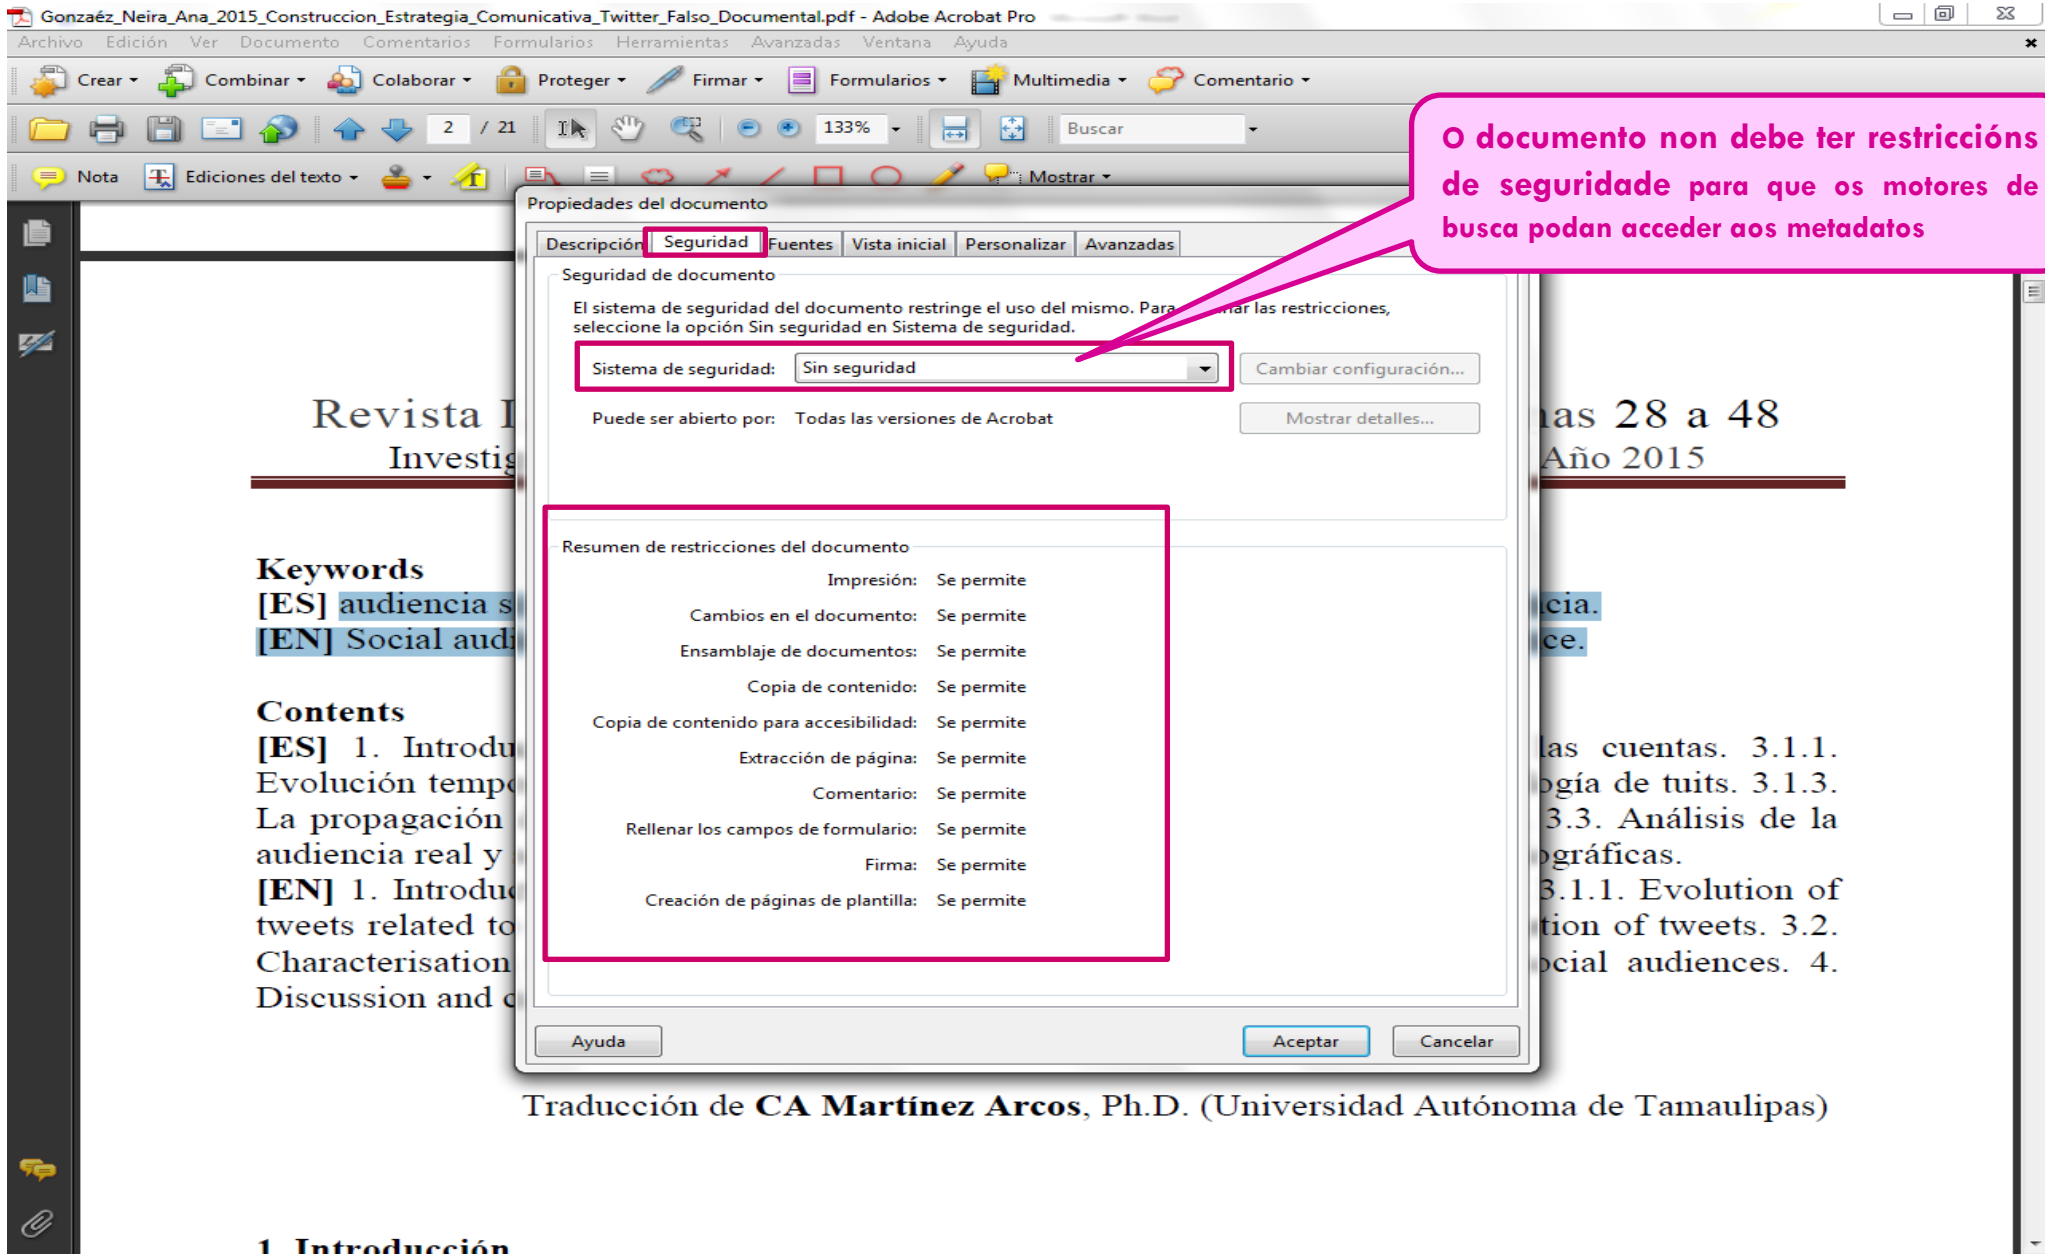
Gonzaéz_Neira_Ana_2015_Construccion_Estrategia_Comunicativa_Twitter_Falso_Documental.pdf - Adobe Acrobat Pro

Archivo Edición Ver Documento Comentarios Formularios Herramientas Avanzadas Ventana Ayuda

Crear Combinar Colaborar Proteger Firmar Formularios Multimedia Comentario

2 / 21 133% Buscar

Nota Ediciones del texto Mostrar

O documento non debe ter restriccións de seguridade para que os motores de busca podan acceder aos metadatos

Propiedades del documento

Descripción Seguridad Fuentes Vista inicial Personalizar Avanzadas

Seguridad de documento

El sistema de seguridad del documento restringe el uso del mismo. Para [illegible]ar las restricciones, seleccione la opción Sin seguridad en Sistema de seguridad.

Sistema de seguridad: Sin seguridad Cambiar configuración...

Puede ser abierto por: Todas las versiones de Acrobat Mostrar detalles...

Resumen de restricciones del documento

Impresión: Se permite
Cambios en el documento: Se permite
Ensamblaje de documentos: Se permite
Copia de contenido: Se permite
Copia de contenido para accesibilidad: Se permite
Extracción de página: Se permite
Comentario: Se permite
Rellenar los campos de formulario: Se permite
Firma: Se permite
Creación de páginas de plantilla: Se permite

Ayuda Aceptar Cancelar

Revista I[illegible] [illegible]as 28 a 48
Investig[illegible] Año 2015

Keywords
[ES] audiencia s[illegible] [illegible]cia.
[EN] Social audi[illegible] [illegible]ce.

Contents
[ES] 1. Introdu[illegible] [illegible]las cuentas. 3.1.1. Evolución tempo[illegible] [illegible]gía de tuits. 3.1.3. La propagación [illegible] 3.3. Análisis de la audiencia real y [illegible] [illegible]gráficas.
[EN] 1. Introdu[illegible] 3.1.1. Evolution of tweets related to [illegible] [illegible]tion of tweets. 3.2. Characterisation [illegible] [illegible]cial audiences. 4. Discussion and c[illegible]

Traducción de CA Martínez Arcos, Ph.D. (Universidad Autónoma de Tamaulipas)

1. Introducción